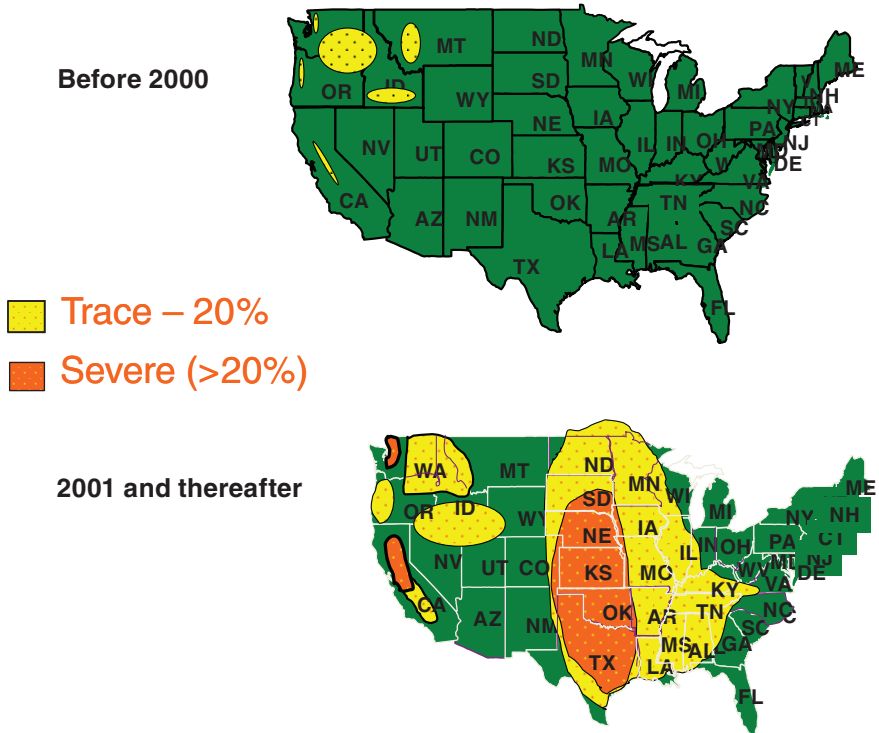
Before 2000

MT ND MN ME WI SD OR ID WY MI NY NH VT MA CT RI NE IA PA NV UT CO IL IN OH NJ MD DE KS MO WV VA CA KY AZ NM OK NC TN AR SC MS AL GA LA TX FL

Trace – 20%

Severe (>20%)

2001 and thereafter

WA MT ND MN WI ME SD MI OR ID WY NY NH IA VT MA CT NE PA RI IN OH NV UT CO IL MD NJ KS MO WV DE VA CA KY OK AZ NM AR TN NC SC MS AL GA TX LA FL